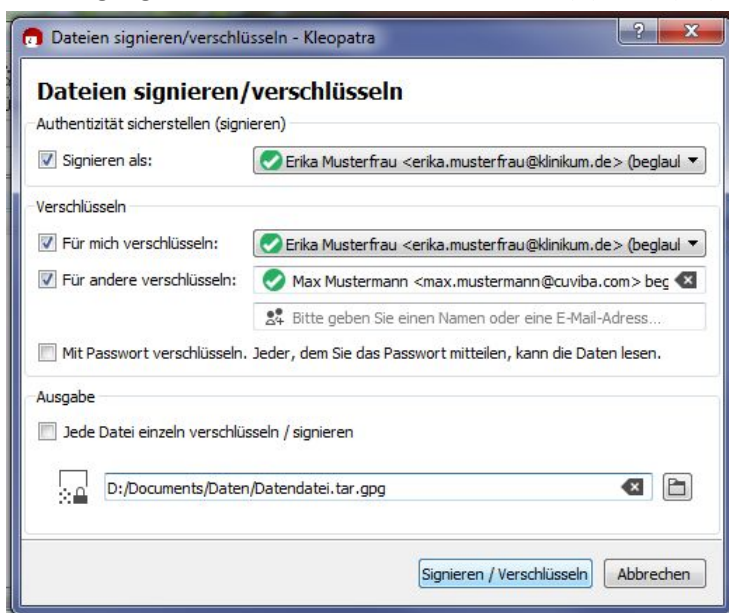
Dateien signieren/verschlüsseln - Kleopatra

?

Dateien signieren/verschlüsseln

Authentizität sicherstellen (signieren)

Signieren als: Erika Musterfrau <erika.musterfrau@klinikum.de> (beglaul

Verschlüsseln

Für mich verschlüsseln: Erika Musterfrau <erika.musterfrau@klinikum.de> (beglaul

Für andere verschlüsseln: Max Mustermann <max.mustermann@cuviba.com> beg

Bitte geben Sie einen Namen oder eine E-Mail-Adress...

Mit Passwort verschlüsseln. Jeder, dem Sie das Passwort mitteilen, kann die Daten lesen.

Ausgabe

Jede Datei einzeln verschlüsseln / signieren

D:/Documents/Daten/Datendatei.tar.gpg

Signieren / Verschlüsseln Abbrechen